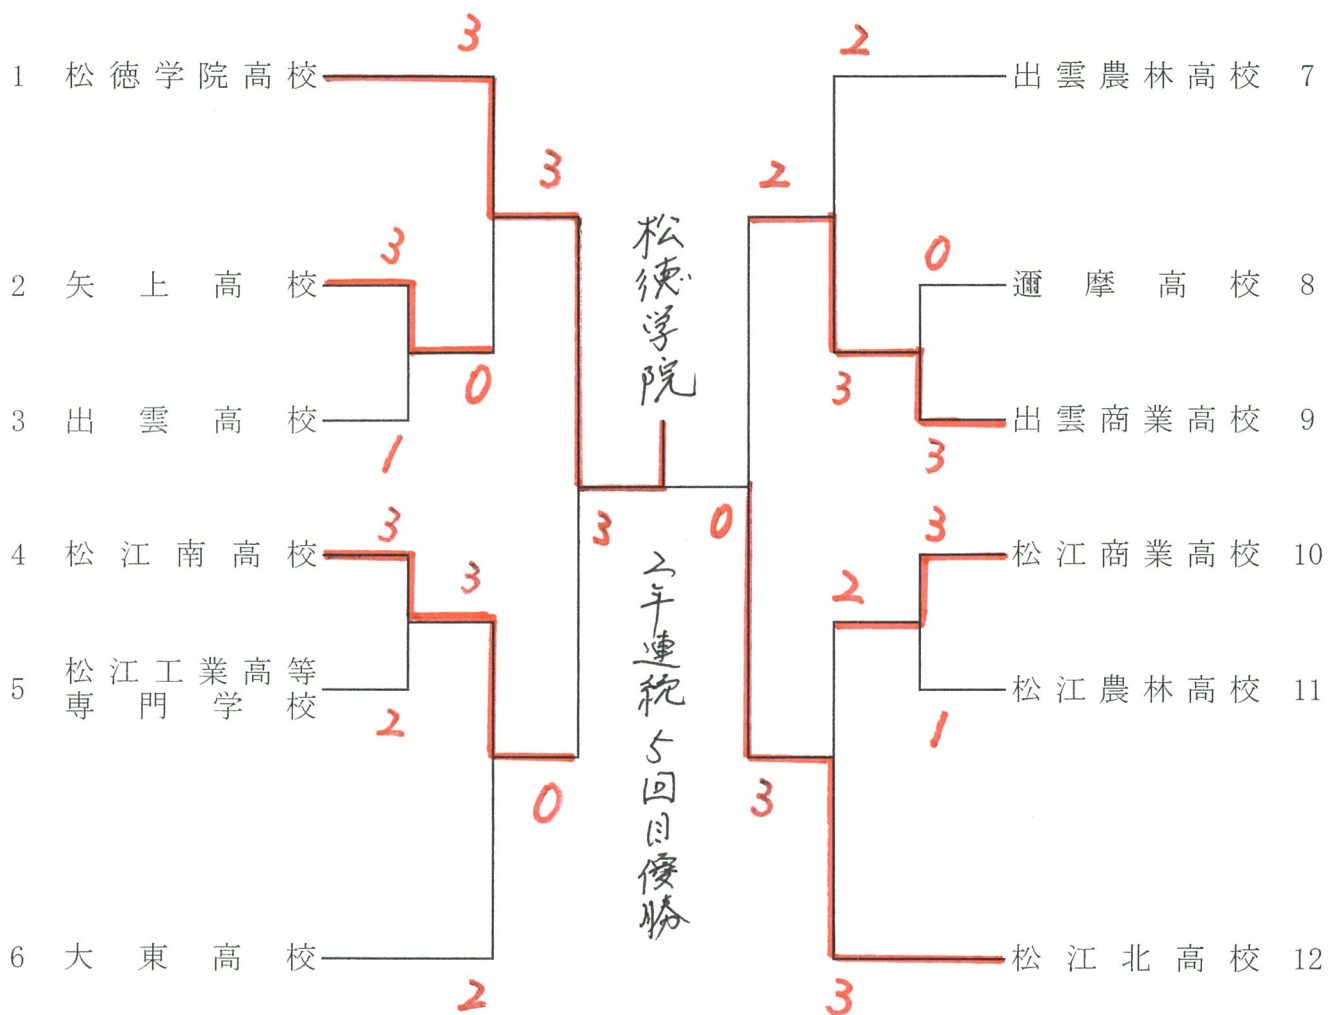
1 松徳学院高校
3
2 矢上高校
3
0
3
3 出雲高校
1
4 松江南高校
3
3
5 松江工業高等専門学校
2
0
6 大東高校
2

松徳学院
3 0
2年連続5回目優勝

2
出雲農林高校 7
2
0
遖摩高校 8
3
出雲商業高校 9
3
3
松江商業高校 10
2
松江農林高校 11
1
3
松江北高校 12
3